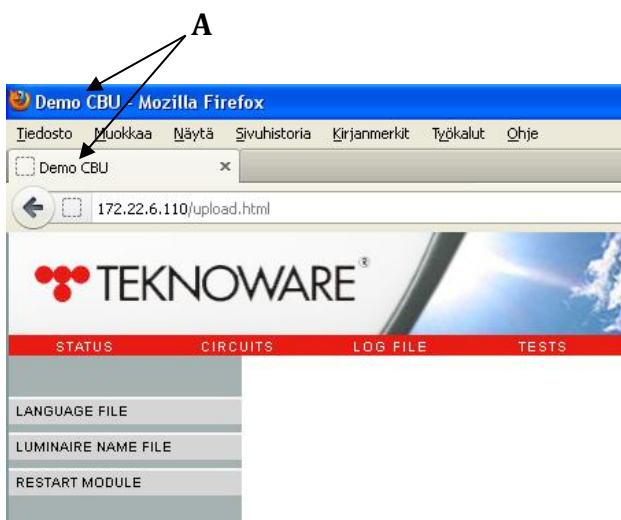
A

Demo CBU - Mozilla Firefox

Tiedosto Muokkaa Näytä Sivuhistoria Kirjanmerkit Työkalut Ohje

Demo CBU ×

172.22.6.110/upload.html

TEKNOWARE®

STATUS CIRCUITS LOG FILE TESTS

LANGUAGE FILE

LUMINAIRE NAME FILE

RESTART MODULE